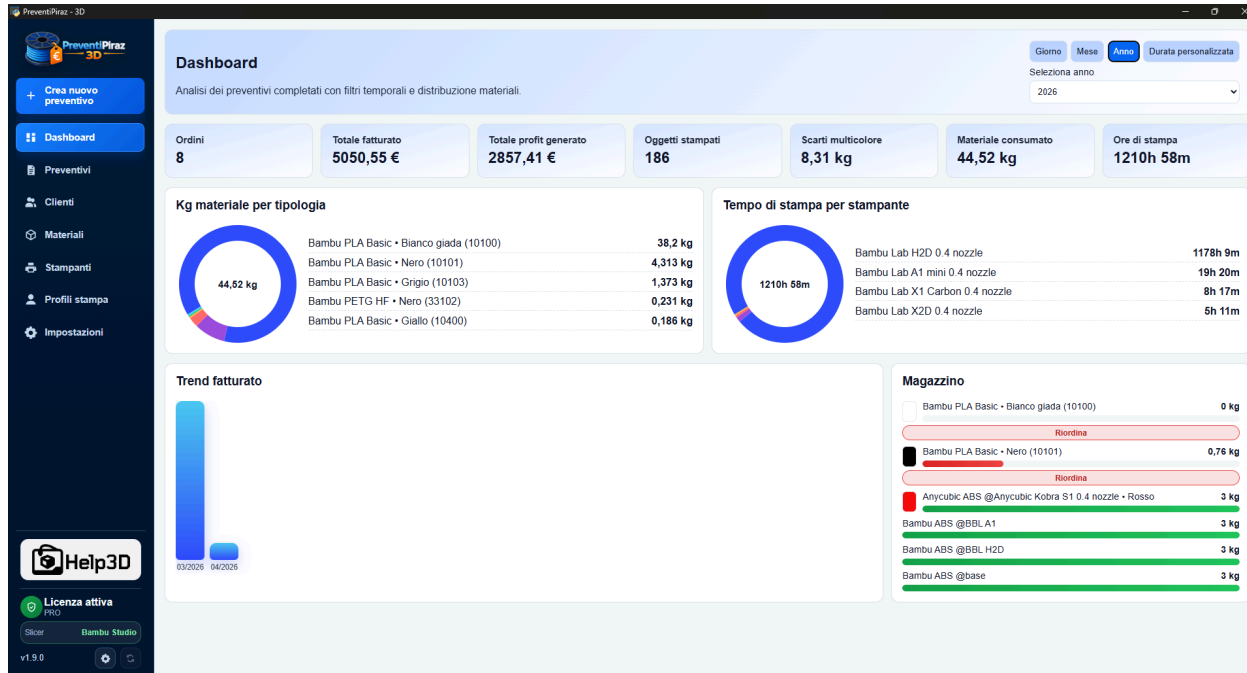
PreventiPiraz - 3D

PreventiPiraz 3D

+ Crea nuovo preventivo

Dashboard
Preventivi
Clienti
Materiali
Stampanti
Profili stampa
Impostazioni

Help3D

Licenza attiva
PRO
Slicer Bambu Studio
v1.9.0

Dashboard
Analisi dei preventivi completati con filtri temporali e distribuzione materiali.

Giorno Mese Anno Durata personalizzata
Seleziona anno
2026

| Ordini | Totale fatturato | Totale profit generato | Oggetti stampati | Scarti multicolore | Materiale consumato | Ore di stampa |
|---|---|---|---|---|---|---|
| 8 | 5050,55 € | 2857,41 € | 186 | 8,31 kg | 44,52 kg | 1210h 58m |

Kg materiale per tipologia
44,52 kg

| | |
|---|---|
| Bambu PLA Basic • Bianco giada (10100) | 38,2 kg |
| Bambu PLA Basic • Nero (10101) | 4,313 kg |
| Bambu PLA Basic • Grigio (10103) | 1,373 kg |
| Bambu PETG HF • Nero (33102) | 0,231 kg |
| Bambu PLA Basic • Giallo (10400) | 0,186 kg |

Tempo di stampa per stampante
1210h 58m

| | |
|---|---|
| Bambu Lab H2D 0.4 nozzle | 1178h 9m |
| Bambu Lab A1 mini 0.4 nozzle | 19h 20m |
| Bambu Lab X1 Carbon 0.4 nozzle | 8h 17m |
| Bambu Lab X2D 0.4 nozzle | 5h 11m |

Trend fatturato
03/2026 04/2026

Magazzino
Bambu PLA Basic • Bianco giada (10100) 0 kg
Riordina
Bambu PLA Basic • Nero (10101) 0,76 kg
Riordina
Anycubic ABS @Anycubic Kobra S1 0.4 nozzle • Rosso 3 kg
Bambu ABS @BBL A1 3 kg
Bambu ABS @BBL H2D 3 kg
Bambu ABS @base 3 kg